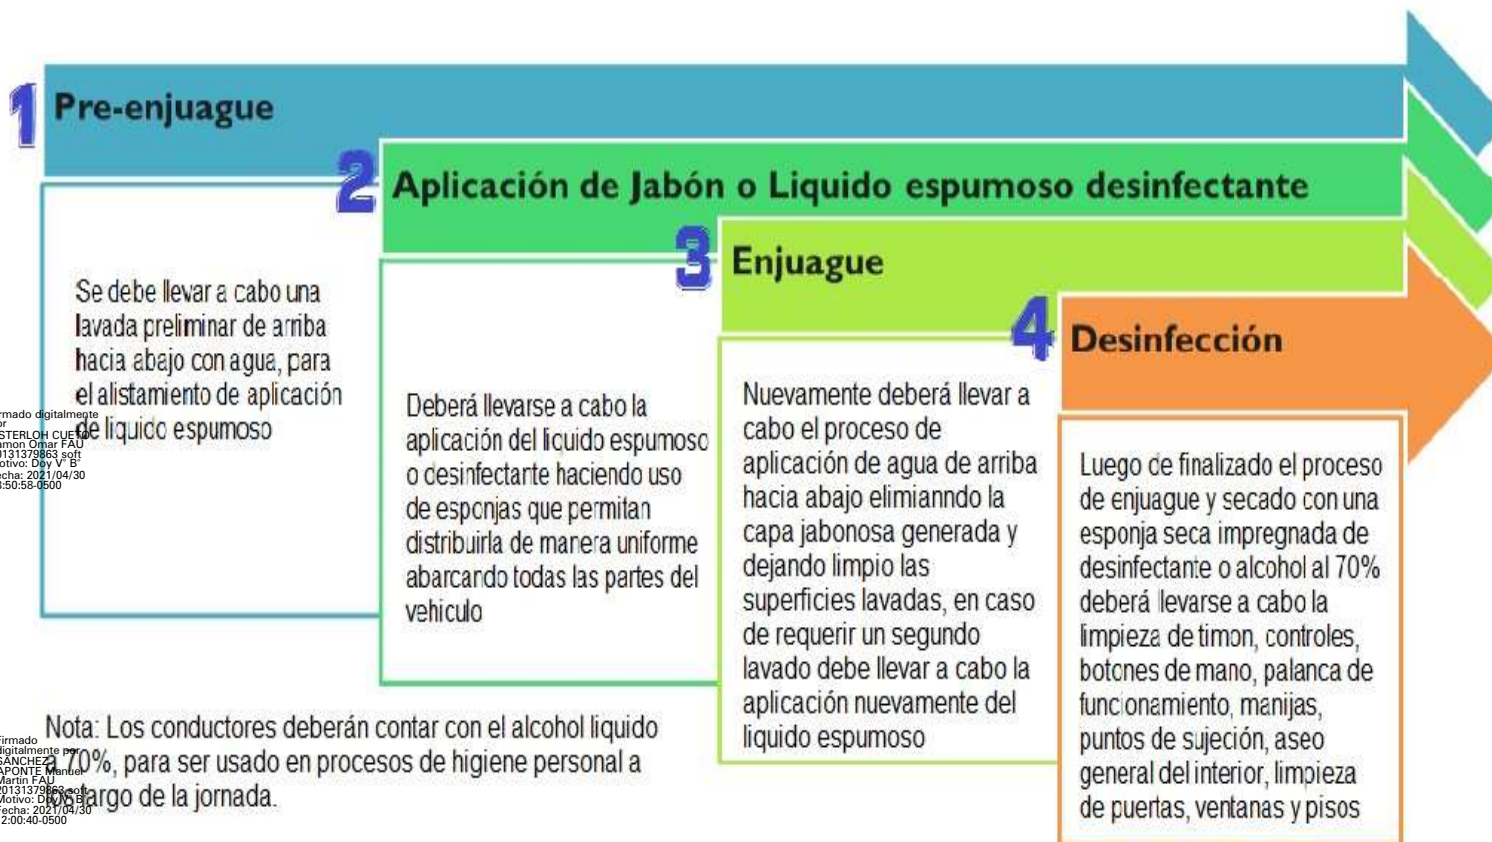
1 Pre-enjuague

2 Aplicación de Jabón o Liquido espumoso desinfectante

3 Enjuague

4 Desinfección

Se debe llevar a cabo una lavada preliminar de arriba hacia abajo con agua, para el alistamiento de aplicación de liquido espumoso

Deberá llevarse a cabo la aplicación del liquido espumoso o desinfectante haciendo uso de esponjas que permitan distribuirla de manera uniforme abarcando todas las partes del vehiculo

Nuevamente deberá llevar a cabo el proceso de aplicación de agua de arriba hacia abajo elimianndo la capa jabonosa generada y dejando limpio las superficies lavadas, en caso de requerir un segundo lavado debe llevar a cabo la aplicación nuevamente del liquido espumoso

Luego de finalizado el proceso de enjuague y secado con una esponja seca impregnada de desinfectante o alcohol al 70% deberá llevarse a cabo la limpieza de timon, controles, botones de mano, palanca de funcionamiento, manijas, puntos de sujeción, aseo general del interior, limpieza de puertas, ventanas y pisos

Nota: Los conductores deberán contar con el alcohol liquido al 70%, para ser usado en procesos de higiene personal a lo largo de la jornada.

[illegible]rmado digitalmente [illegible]or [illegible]STERLOH CUETO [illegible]amon Omar FAU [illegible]0131379863 soft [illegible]otivo: Doy V° B° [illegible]echa: 2021/04/30 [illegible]:50:58-0500

Firmado digitalmente por SANCHEZ APONTE Manuel Martin FAU 20131379863 soft Motivo: Doy V° B° Fecha: 2021/04/30 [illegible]2:00:40-0500